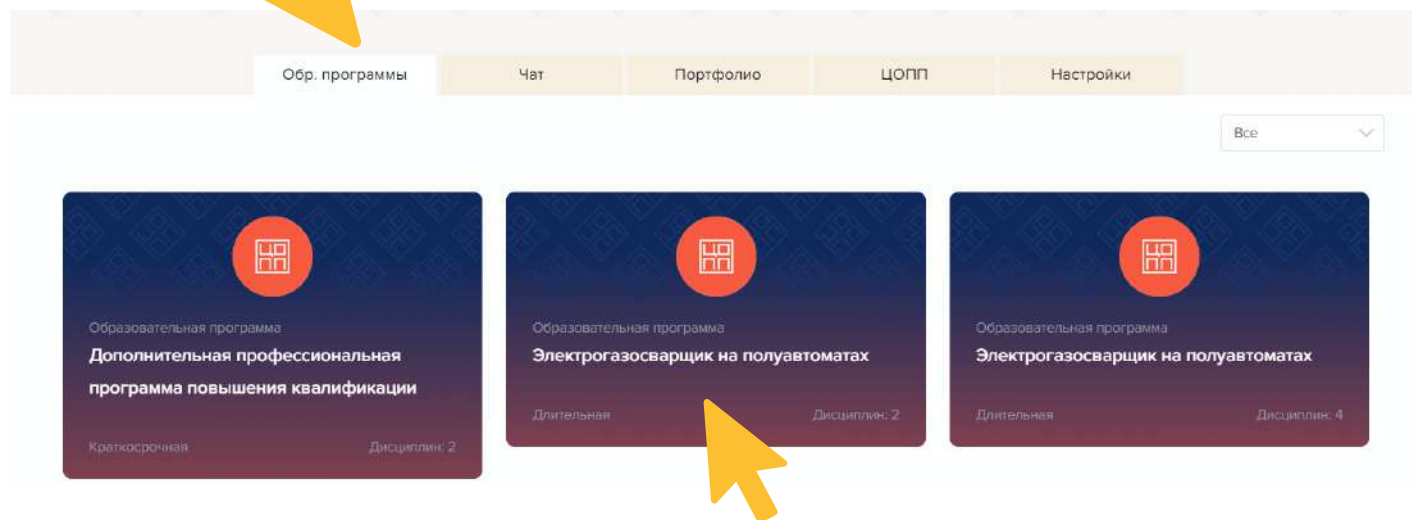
Обр. программы
Чат
Портфолио
ЦОПП
Настройки

Все

Образовательная программа
Дополнительная профессиональная программа повышения квалификации
Краткосрочная
Дисциплин: 2

Образовательная программа
Электрогазосварщик на полуавтоматах
Длительная
Дисциплин: 2

Образовательная программа
Электрогазосварщик на полуавтоматах
Длительная
Дисциплин: 4